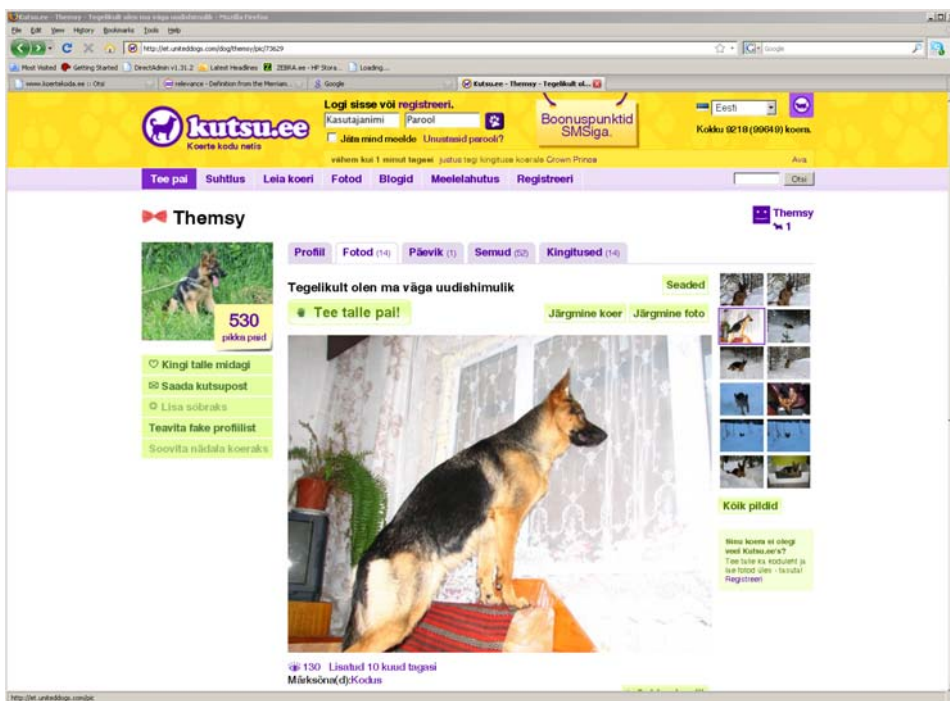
Kutsu.ee - Themsy - Tegelikult olen ma väga uudishimulik - Mozilla Firefox

File Edit View History Bookmarks Tools Help

http://et.uniteddogs.com/dog/themsy/pic/73629

Most Visited Getting Started DirectAdmin v1.31.2 Latest Headlines ZEBRA.ee - HP Stora... Loading...

www.koertekoda.ee :: Otsi | relevance - Definition from the Merriam... | Google | Kutsu.ee - Themsy - Tegelikult ol...

kutsu.ee
Koerte kodu netis

Logi sisse või registreeri.
Kasutajanimi
Parool
Jäta mind meelde Unustasid parooli?

Boonuspunktid SMSiga.

Eesti

Kokku 9218 (99649) koera.

vähem kui 1 minut tagasi justus tegi kingituse koerale Crown Prince

Ava

Tee pai Suhtlus Leia koeri Fotod Blogid Meelelahutus Registreeri

Otsi

Themsy

Themsy
1

530
pikka pai

Kingi talle midagi
Saada kutsupost
Lisa sõbraks
Teavita fake profiilist
Soovita nädala koeraks

Profiil | Fotod (14) | Päevik (1) | Semud (52) | Kingitused (14)

Tegelikult olen ma väga uudishimulik

Seaded

Tee talle pai!

Järgmine koer | Järgmine foto

Kõik pildid

Sinu koera ei olegi veel Kutsu.ee's?
Tee talle ka koduleht ja lae fotod üles - tasuta!
Registreeri

130 Lisatud 10 kuud tagasi
Märksõna(d):Kodus

http://et.uniteddogs.com/pic